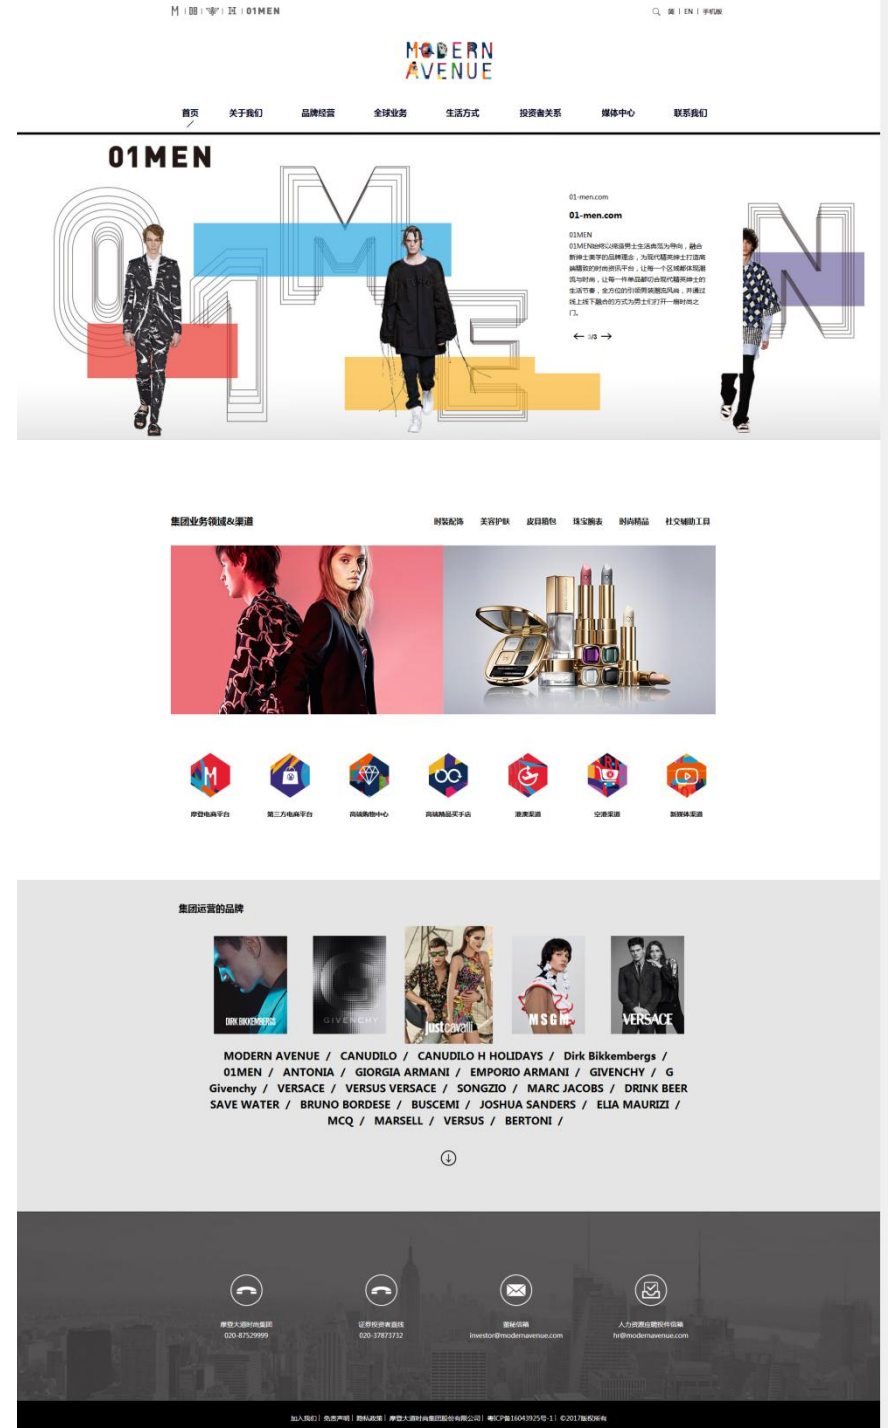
M | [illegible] | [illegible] | H | 01MEN

简 | EN | 手机版

MODERN AVENUE

首页 关于我们 品牌经营 全球业务 生活方式 投资者关系 媒体中心 联系我们

01MEN

01-men.com

01-men.com

01MEN

01MEN始终以倡导男士生活典范为导向，融合新绅士美学的品牌理念，为现代精英绅士打造高端精致的时尚资讯平台，让每一个区域都体现潮流与时尚，让每一件单品都切合现代精英绅士的生活节奏，全方位的引领男装潮流风尚，并通过线上线下融合的方式为男士们打开一扇时尚之门。

← 3/3 →

集团业务领域&渠道

时装配饰 美容护肤 皮具箱包 珠宝腕表 时尚精品 社交辅助工具

摩登电商平台 第三方电商平台 高端购物中心 高端精品买手店 港澳渠道 空港渠道 新媒体渠道

集团运营的品牌

DIRK BIKKEMBERGS GIVENCHY just cavalli MSGM VERSACE

MODERN AVENUE / CANUDILO / CANUDILO H HOLIDAYS / Dirk Bikkembergs / 01MEN / ANTONIA / GIORGIA ARMANI / EMPORIO ARMANI / GIVENCHY / G Givenchy / VERSACE / VERSUS VERSACE / SONGZIO / MARC JACOBS / DRINK BEER SAVE WATER / BRUNO BORDESE / BUSCEMI / JOSHUA SANDERS / ELIA MAURIZI / MCQ / MARSELL / VERSUS / BERTONI /

摩登大道时尚集团
020-87529999

证券投资者查询
020-37873732

董秘信箱
investor@modernavenue.com

人力资源应聘投件信箱
hr@modernavenue.com

加入我们 | 免责声明 | 隐私政策 | 摩登大道时尚集团股份有限公司 | 粤ICP备16043925号-1 | ©2017版权所有